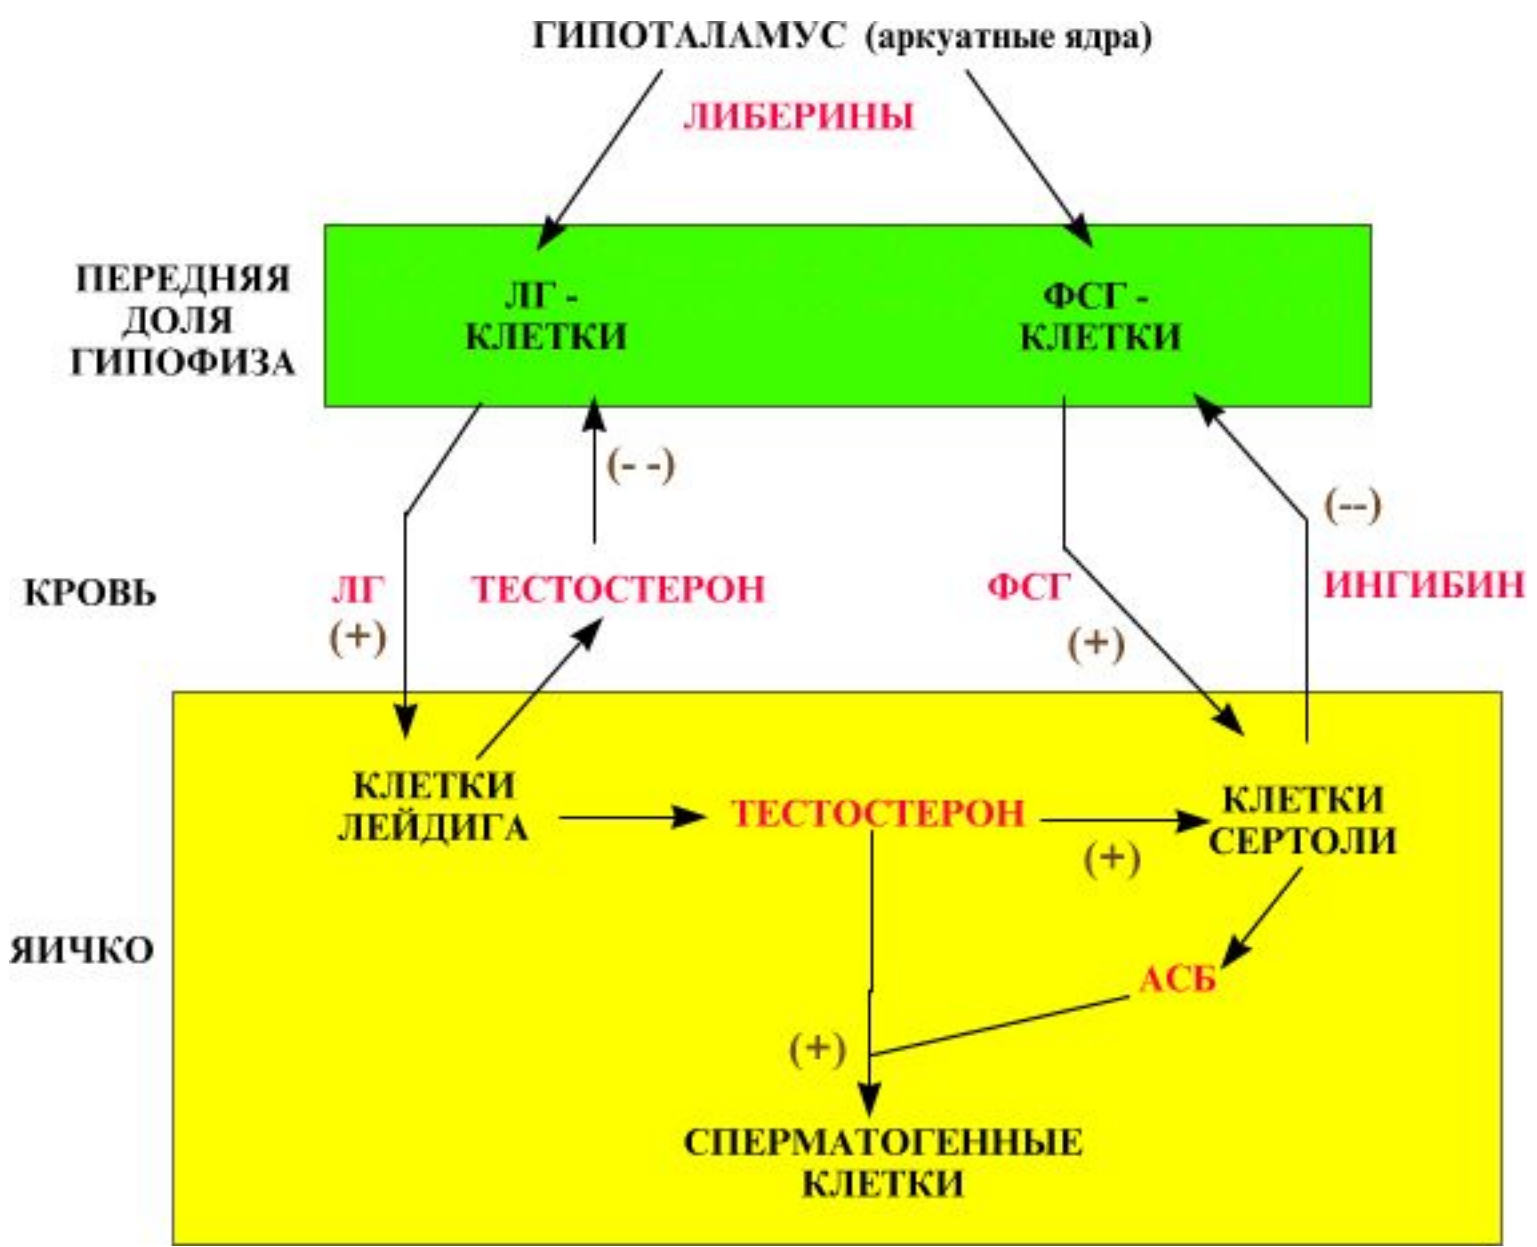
ГИПОТАЛАМУС (аркуатные ядра)

ЛИБЕРИНЫ

ПЕРЕДНЯЯ ДОЛЯ ГИПОФИЗА

ЛГ - КЛЕТКИ

ФСГ - КЛЕТКИ

(- -)

(--)

КРОВЬ

ЛГ (+)

ТЕСТОСТЕРОН

ФСГ

(+)

ИНГИБИН

ЯИЧКО

КЛЕТКИ ЛЕЙДИГА

ТЕСТОСТЕРОН

(+)

КЛЕТКИ СЕРТОЛИ

АСБ

(+)

СПЕРМАТОГЕННЫЕ КЛЕТКИ